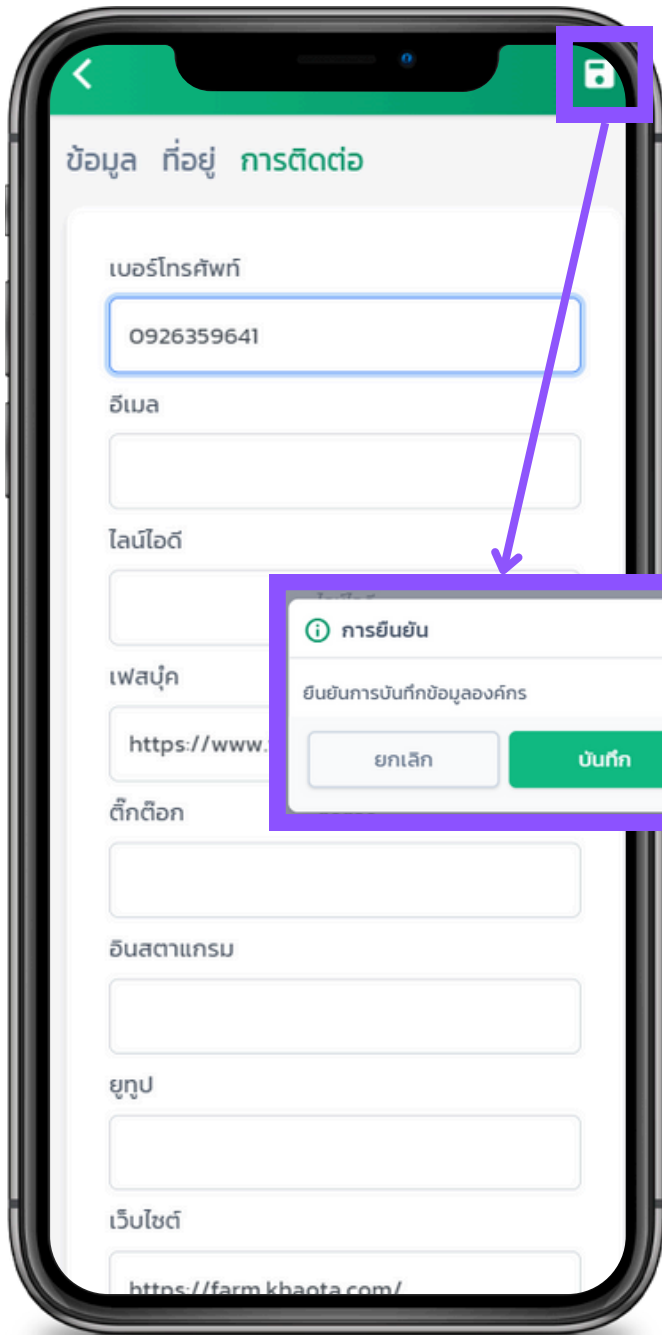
ข้อมูล ที่อยู่ การติดต่อ

เบอร์โทรศัพท์

0926359641

อีเมล

ไลน์ไอดี

การยืนยัน

ยืนยันการบันทึกข้อมูลองค์กร

ยกเลิก

บันทึก

เฟสบุ๊ค

https://www.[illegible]

ติ๊กต๊อก

อินสตาแกรม

ยูทูป

เว็บไซต์

https://farm.khaota.com/